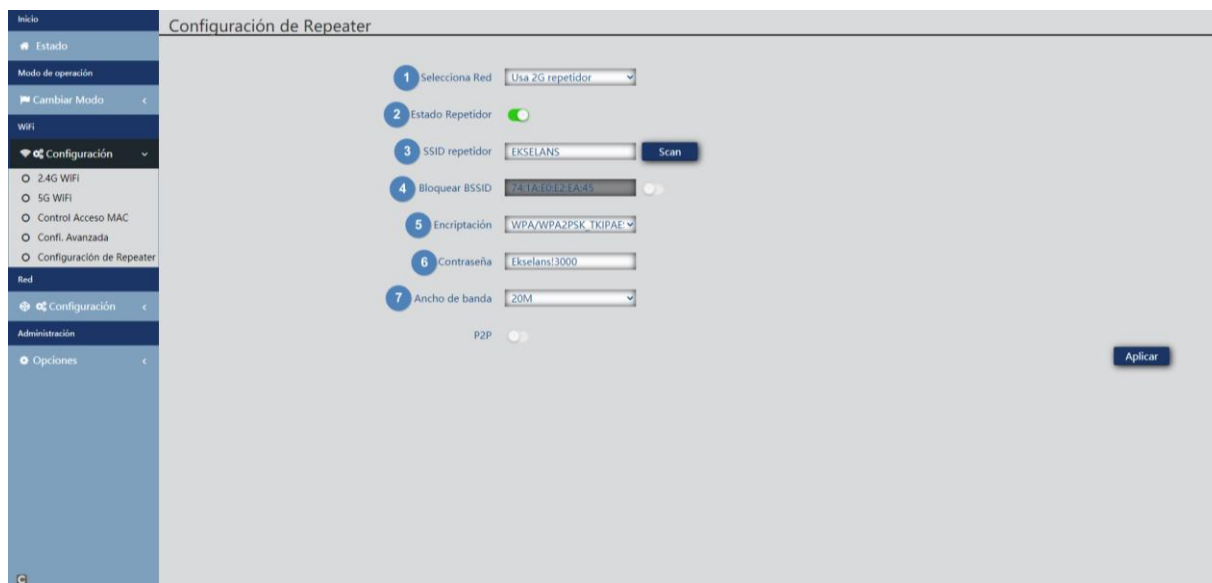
Inicio
Estado
Modo de operación
Cambiar Modo
WiFi
Configuración
2.4G WiFi
5G WiFi
Control Acceso MAC
Confi. Avanzada
Configuración de Repeater
Red
Configuración
Administración
Opciones

Configuración de Repeater

1 Selecciona Red Usa 2G repetidor
2 Estado Repetidor
3 SSID repetidor EKSELANS Scan
4 Bloquear BSSID 74:1A:E0:E2:EA:45
5 Encriptación WPA/WPA2PSK_TKIPAE
6 Contraseña Ekselans!3000
7 Ancho de banda 20M
P2P

Aplicar

C